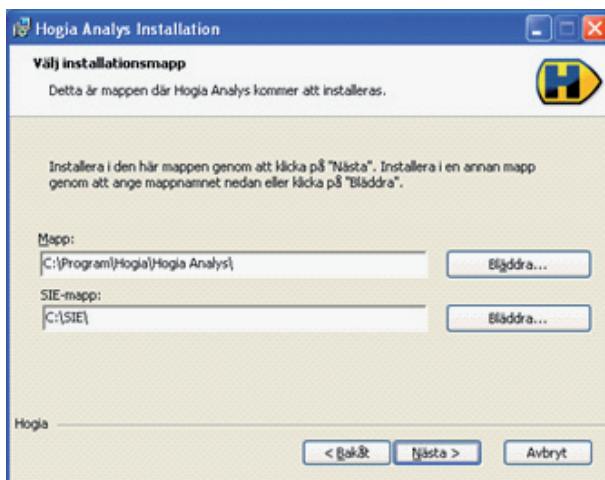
Hogia Analys Installation

Välj installationsmapp

Detta är mappen där Hogia Analys kommer att installeras.

Installera i den här mappen genom att klicka på "Nästa". Installera i en annan mapp genom att ange mappnamnet nedan eller klicka på "Bläddra".

Mapp:

C:\Program\Hogia\Hogia Analys\

Bläddra...

SIE-mapp:

C:\SIE\

Bläddra...

Hogia

< Bakåt

Nästa >

Avbryt